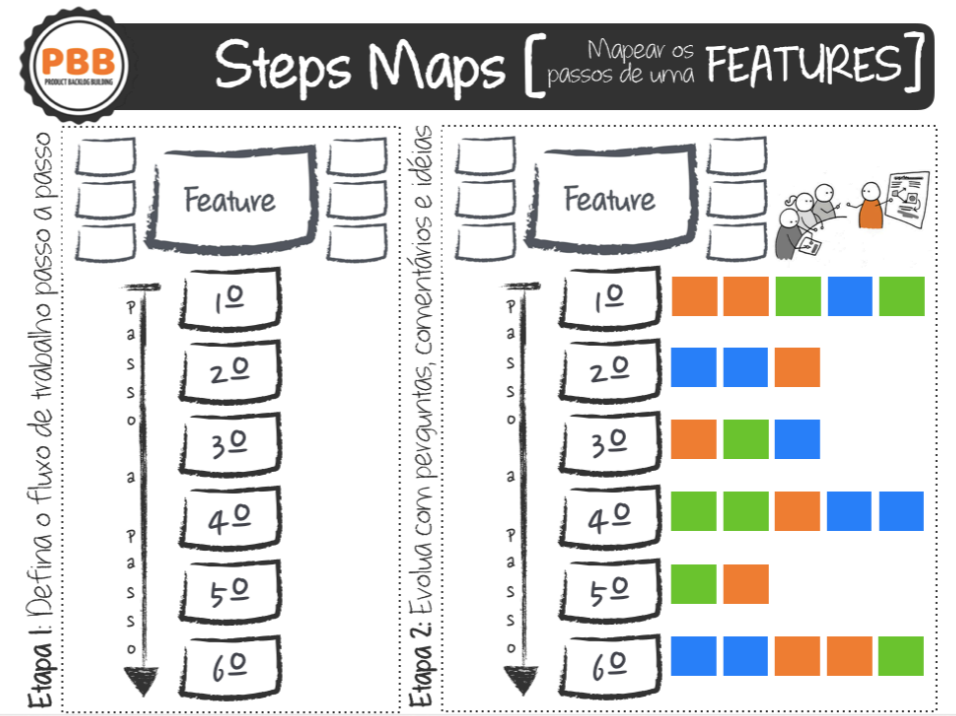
PBB
PRODUCT BACKLOG BUILDING

Steps Maps [Mapear os passos de uma FEATURES]

Etapa 1: Defina o fluxo de trabalho passo a passo

Feature

P a s s o a P a s s o

1º
2º
3º
4º
5º
6º

Etapa 2: Evolua com perguntas, comentários e idéias

Feature

P a s s o a P a s s o

1º
2º
3º
4º
5º
6º